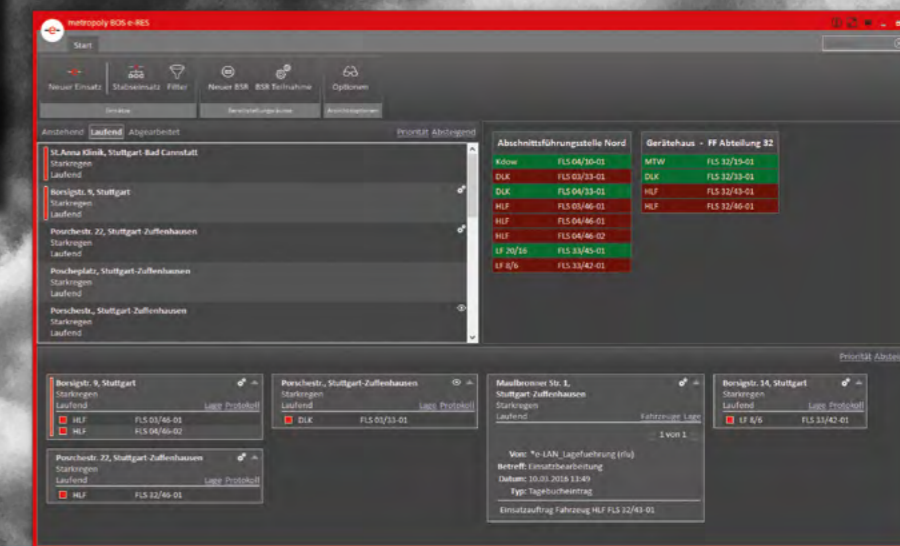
metropoly BOS e-RES

Start

Neuer Einsatz Stabseinsatz Filter Neuer BSR BSR Teilnahme Optionen

Einsatz Bereitstellungsräume Ansichtsoptionen

Anstehend Laufend Abgearbeitet Priorität Abstegend

St.Anna Klinik, Stuttgart-Bad Cannstatt
Starkregen
Laufend

Borsigstr. 9, Stuttgart
Starkregen
Laufend

Porschestr. 22, Stuttgart-Zuffenhausen
Starkregen
Laufend

Porscheplatz, Stuttgart-Zuffenhausen
Starkregen
Laufend

Porschestr., Stuttgart-Zuffenhausen
Starkregen
Laufend

Abschnittsführungsstelle Nord

| | |
|---|---|
| Kdow | FLS 04/10-01 |
| DLK | FLS 03/33-01 |
| DLK | FLS 04/33-01 |
| HLF | FLS 03/46-01 |
| HLF | FLS 04/46-01 |
| HLF | FLS 04/46-02 |
| LF 20/16 | FLS 33/45-01 |
| LF 8/6 | FLS 33/42-01 |

Gerätehaus - FF Abteilung 32

| | |
|---|---|
| MTW | FLS 32/19-01 |
| DLK | FLS 32/33-01 |
| HLF | FLS 32/43-01 |
| HLF | FLS 32/46-01 |

Priorität Abste

Borsigstr. 9, Stuttgart
Starkregen
Laufend Lage Protokoll
HLF FLS 03/46-01
HLF FLS 04/46-02

Porschestr., Stuttgart-Zuffenhausen
Starkregen
Laufend Lage Protokoll
DLK FLS 03/33-01

Maulbronner Str. 1, Stuttgart-Zuffenhausen
Starkregen
Laufend Fahrzeuge Lage
1 von 1
Von: *e-LAN_Lagefuehrung (rlu)
Betreff: Einsatzbearbeitung
Datum: 10.01.2016 13:49
Typ: Tagebucheintrag
Einsatzauftrag Fahrzeug HLF FLS 32/43-01

Borsigstr. 14, Stuttgart
Starkregen
Laufend Lage Protokoll
LF 8/6 FLS 33/42-01

Porschestr. 22, Stuttgart-Zuffenhausen
Starkregen
Laufend Lage Protokoll
HLF FLS 32/46-01